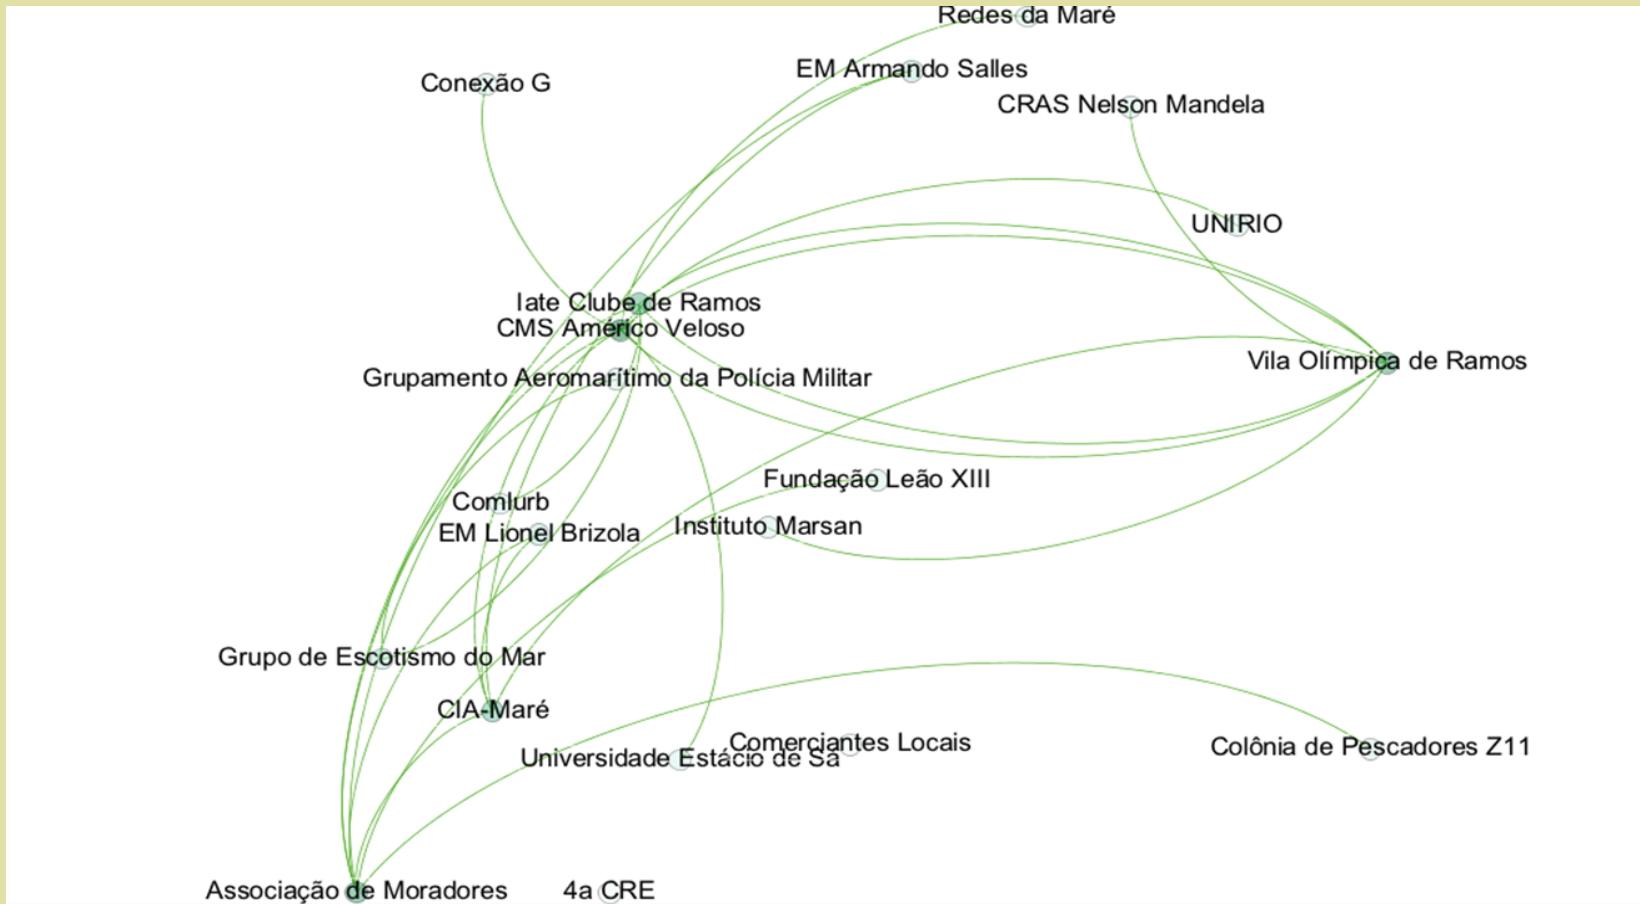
Redes da Maré
EM Armando Salles
Conexão G
CRAS Nelson Mandela
UNIRIO
Iate Clube de Ramos
CMS Américo Veloso
Vila Olímpica de Ramos
Grupamento Aeromarítimo da Polícia Militar
Fundação Leão XIII
Comlurb
Instituto Marsan
EM Lionel Brizola
Grupo de Escotismo do Mar
CIA-Maré
Comerciantes Locais
Colônia de Pescadores Z11
Universidade Estácio de Sá
Associação de Moradores
4a CRE